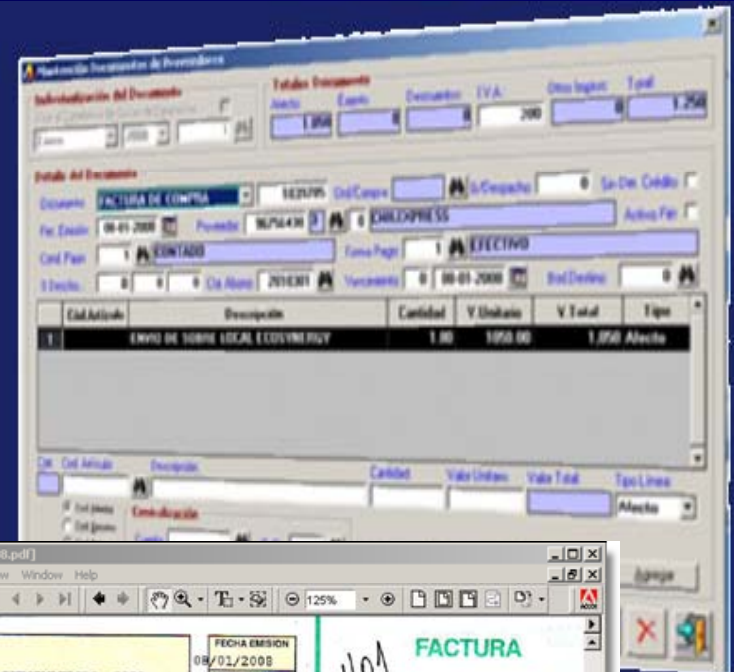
Mantención Documentos de Proveedores

Individualización del Documento

Totales Documento
Afecto 1.050
Exento 0
Descuentos 0
I.V.A. 200
Otros Ingresos 0
Total 1.250

Detalle del Documento
Documento FACTURA DE COMPRA 5125705
Cód.Compra
N.Despacho 0
Sin Der. Crédito
Fec.Emisión 08-01-2008
Proveedor 96756430 0 CHILEXPRESS
Activo Fijo
Cond.Pago 1 CONTADO
Forma Pago 1 EFECTIVO
Cta Abono 2010301
Vencimiento 0 08-01-2008
Bod.Destino 0

| Cód.Artículo | Descripción | Cantidad | V.Unitario | V.Total | Tipo |
|---|---|---|---|---|---|
| 1 | ENVIO DE SOBRE LOCAL ECOSYNERGY | 1.00 | 1050.00 | 1,050 | Afecto |

Cód. Artículo
Descripción
Cantidad
Valor Unitario
Valor Total
Tipo Línea
Afecto

Contabilización

Agregar

8.pdf]
w Window Help
125%

FECHA EMISION
08/01/2008

FACTURA